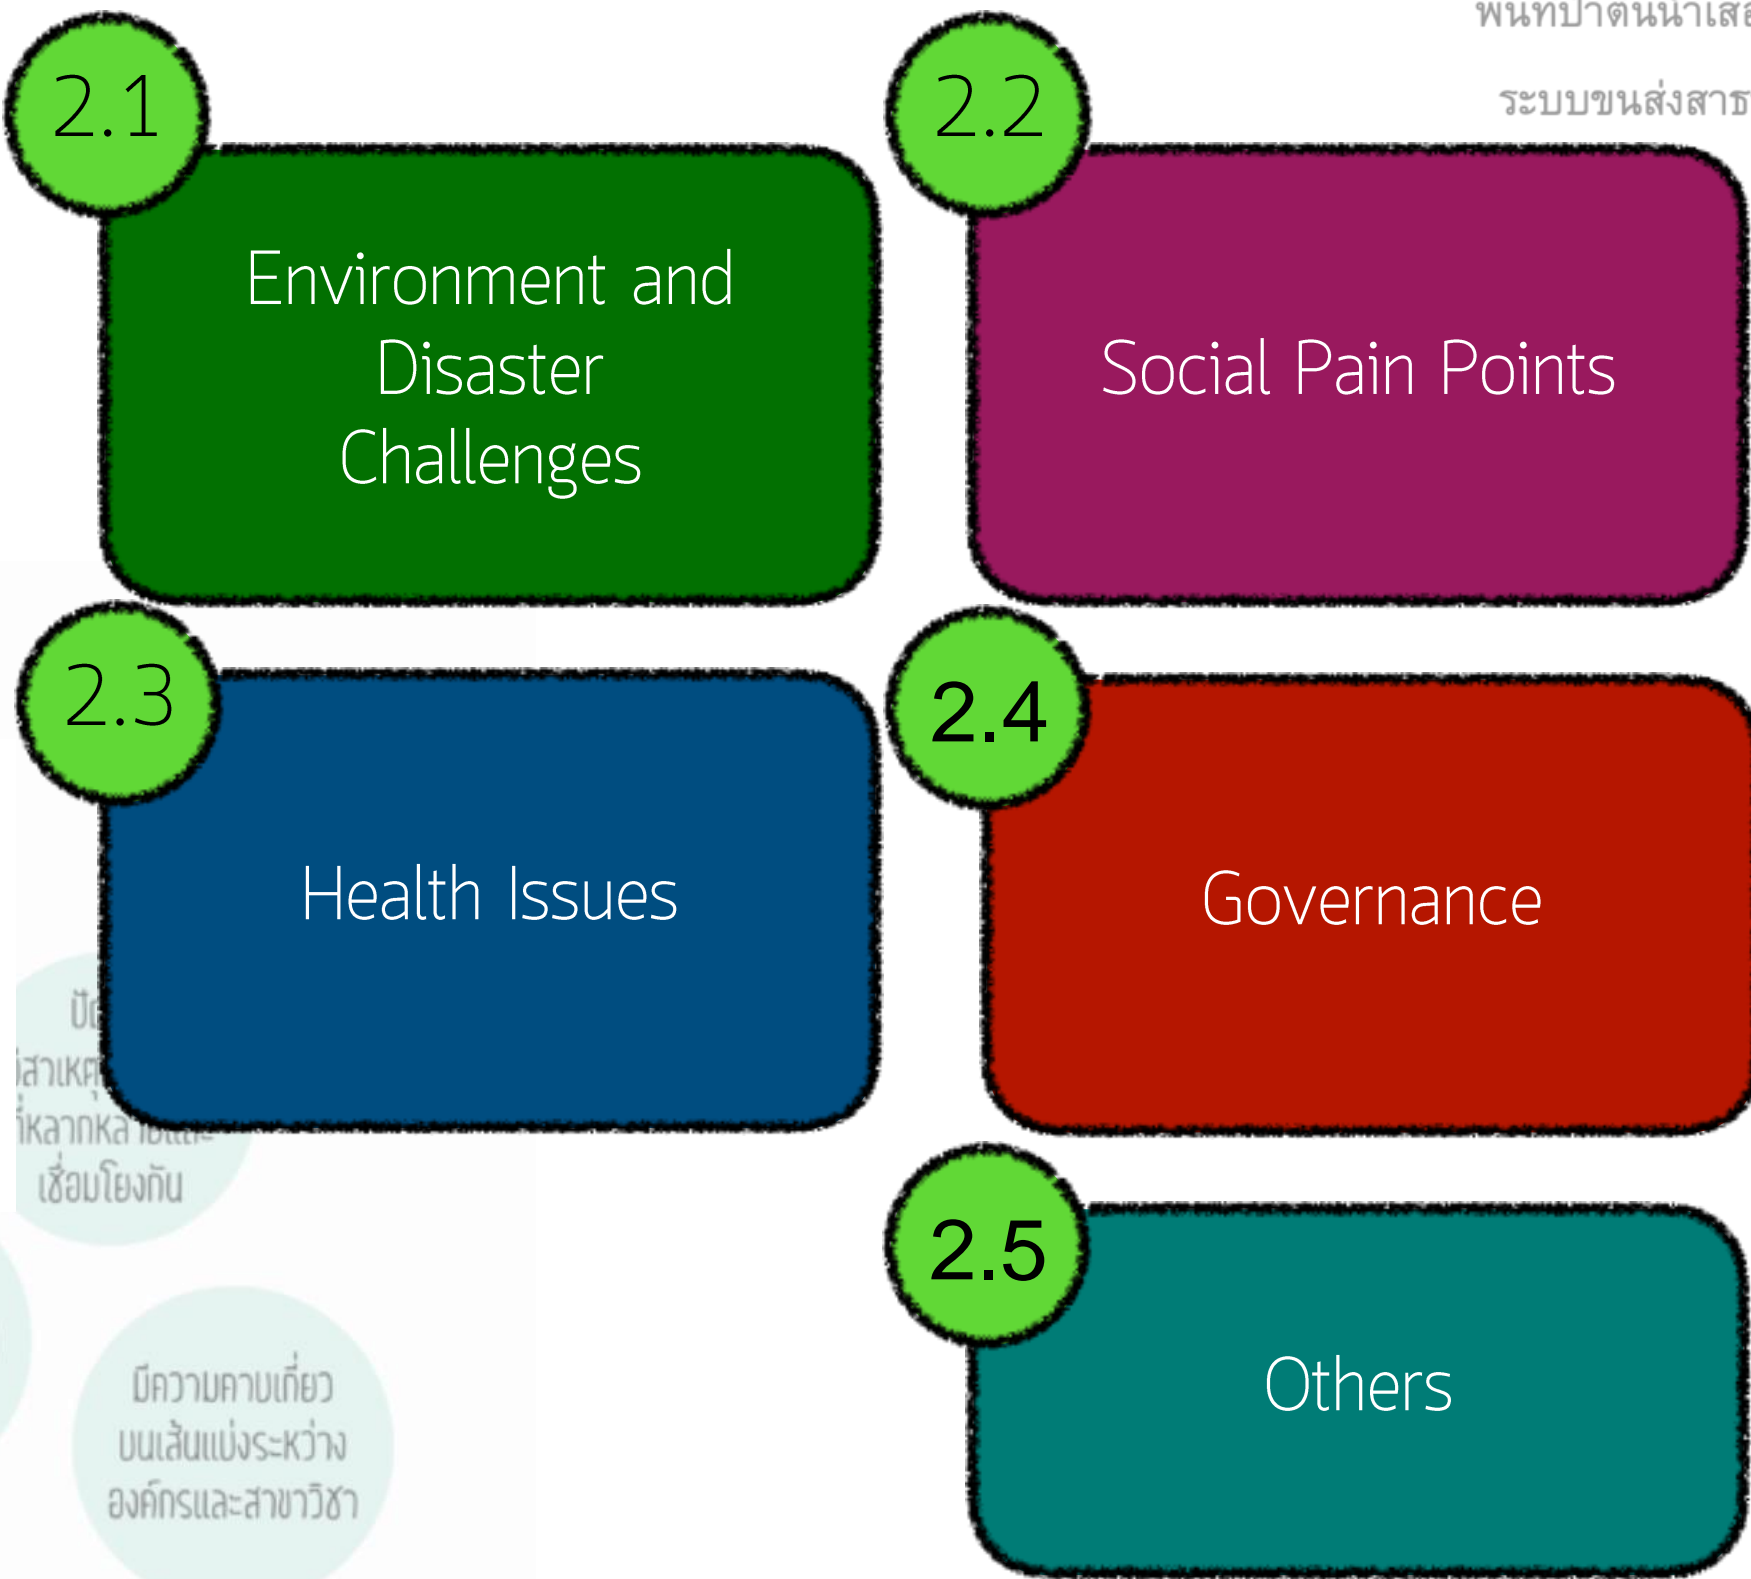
พื้นที่ป่าต้นน้ำเสื่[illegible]

ระบบขนส่งสาธ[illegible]

2.1

Environment and Disaster Challenges

2.2

Social Pain Points

2.3

Health Issues

2.4

Governance

ปั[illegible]
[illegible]สาเหตุ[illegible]
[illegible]หลากหลาย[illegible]
เชื่อมโยงกัน

2.5

Others

มีความคาบเกี่ยว
บนเส้นแบ่งระหว่าง
องค์กรและสาขาวิชา